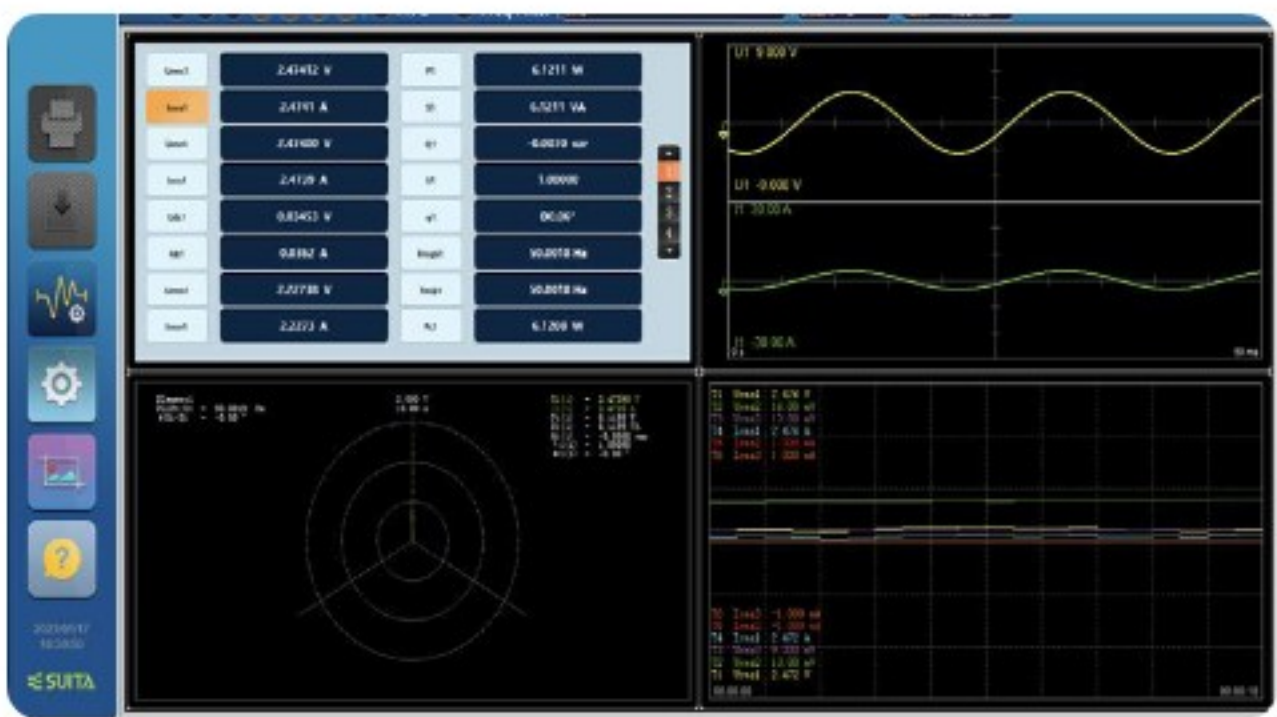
| Urms1 | 2.43412 V | P1 | 6.1211 W |
|---|---|---|---|
| Irms1 | 2.4141 A | S1 | 6.1211 VA |
| Umn1 | 2.43400 V | Q1 | -0.0010 var |
| Imn1 | 2.4120 A | λ1 | 1.00000 |
| Udc1 | 0.03453 V | φ1 | 0.00° |
| Idc1 | 0.0062 A | fUrgt1 | 50.0018 Hz |
| Urmn1 | 2.22738 V | fIrgt1 | 50.0018 Hz |
| Irmn1 | 2.2273 A | P1 | 6.1200 W |

U1 5.000 V

U1 -5.000 V

I1 30.00 A

I1 -30.00 A

50 ms

2.000 V
10.00 A

T1 Urms1 2.470 V
T2 Urms2 10.00 mV
T3 Urms3 10.00 mV
T4 Irms1 2.470 A
T5 Irms2 -1.000 mA
T6 Irms3 -1.000 mA

T6 Irms3 -1.000 mA
T5 Irms2 -1.000 mA
T4 Irms1 2.470 A
T3 Urms3 10.00 mV
T2 Urms2 10.00 mV
T1 Urms1 2.470 V

2023/05/17
10:30:50

SUITA